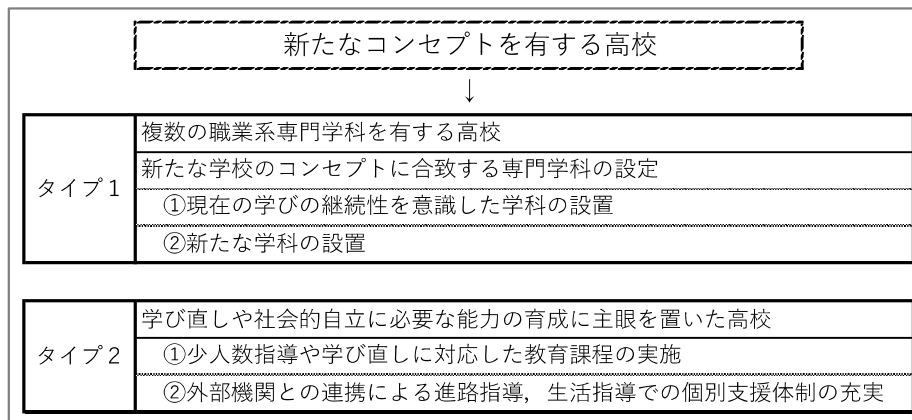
新たなコンセプトを有する高校

↓

| タイプ１ | 複数の職業系専門学科を有する高校 |
|---|---|
| | 新たな学校のコンセプトに合致する専門学科の設定 |
| | ①現在の学びの継続性を意識した学科の設置 |
| | ②新たな学科の設置 |

| タイプ２ | 学び直しや社会的自立に必要な能力の育成に主眼を置いた高校 |
|---|---|
| | ①少人数指導や学び直しに対応した教育課程の実施 |
| | ②外部機関との連携による進路指導，生活指導での個別支援体制の充実 |